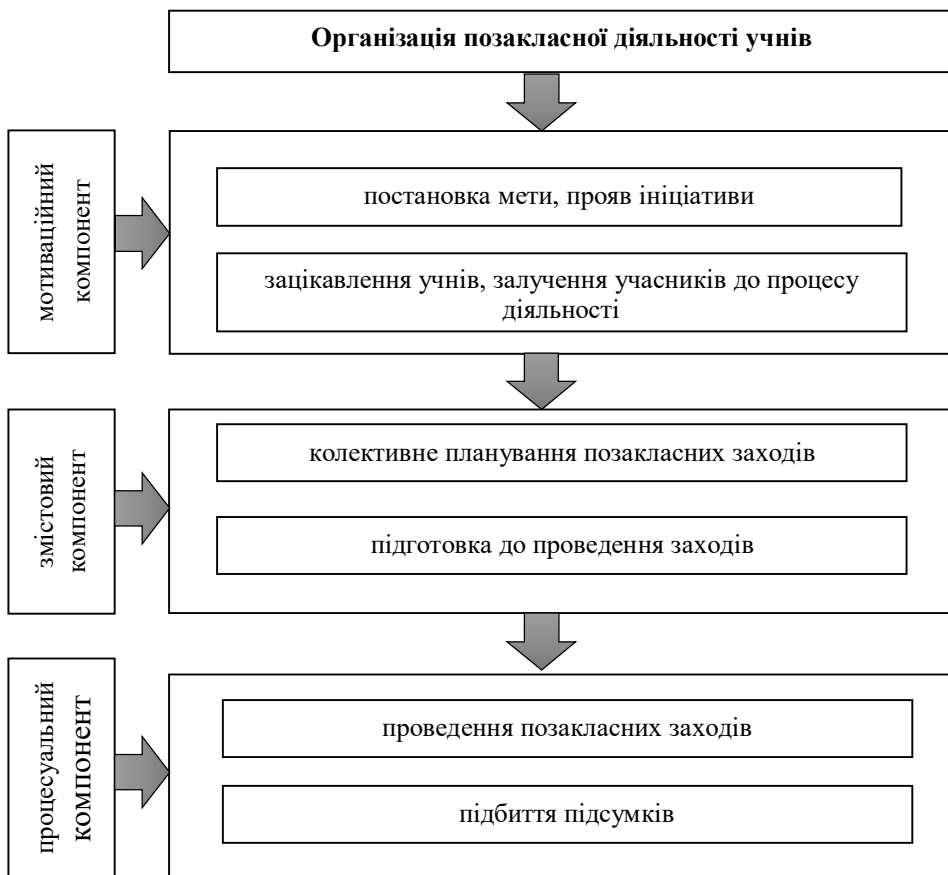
**Організація позакласної діяльності учнів**

мотиваційний компонент

постановка мети, прояв ініціативи

зацікавлення учнів, залучення учасників до процесу діяльності

змістовий компонент

колективне планування позакласних заходів

підготовка до проведення заходів

процесуальний компонент

проведення позакласних заходів

підбиття підсумків